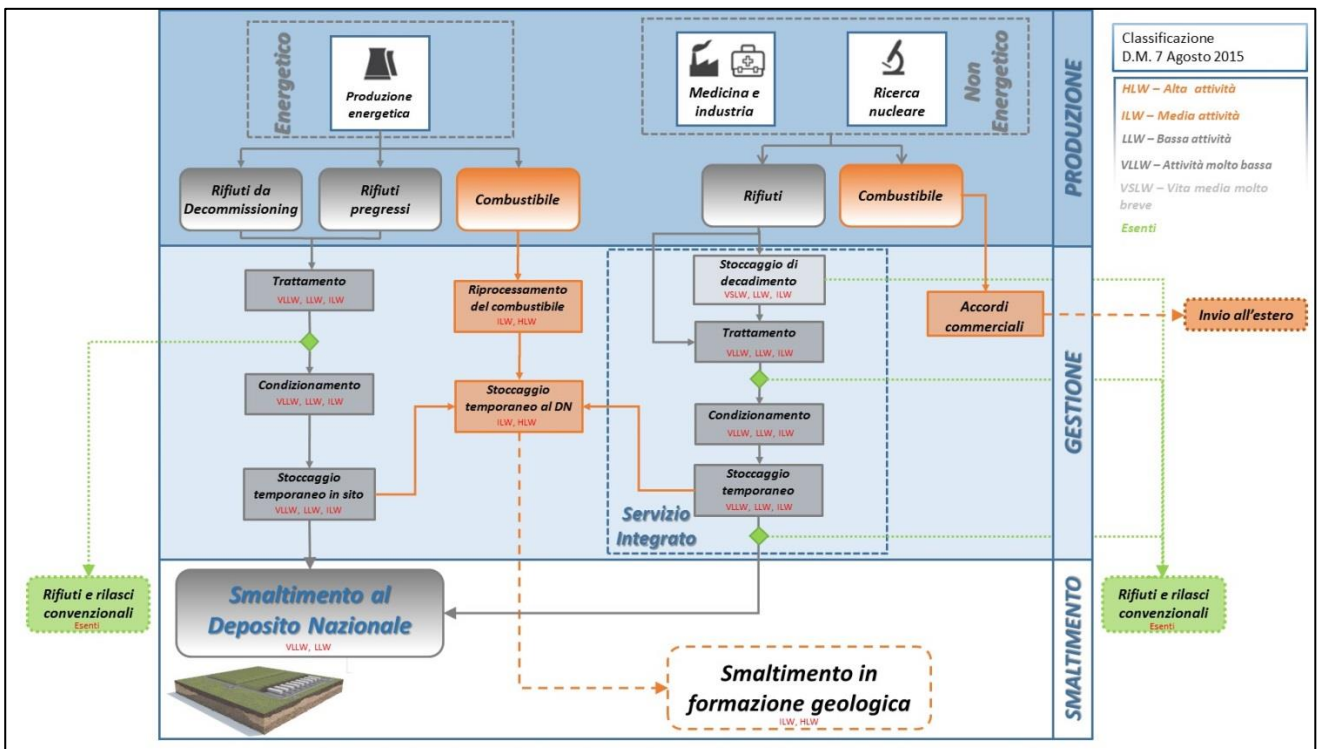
Energetico

Produzione energetica

Medicina e industria

Ricerca nucleare

Non Energetico

PRODUZIONE

Classificazione
D.M. 7 Agosto 2015

HLW – Alta attività
ILW – Media attività
LLW – Bassa attività
VLLW – Attività molto bassa
VSLW – Vita media molto breve
Esenti

Rifiuti da Decommissioning

Rifiuti pregressi

Combustibile

Rifiuti

Combustibile

Trattamento
VLLW, LLW, ILW

Riprocessamento del combustibile
ILW, HLW

Stoccaggio di decadimento
VSLW, LLW, ILW

Accordi commerciali

Invio all'estero

Trattamento
VLLW, LLW, ILW

Condizionamento
VLLW, LLW, ILW

Stoccaggio temporaneo al DN
ILW, HLW

Condizionamento
VLLW, LLW, ILW

GESTIONE

Stoccaggio temporaneo in sito
VLLW, LLW, ILW

Stoccaggio temporaneo
VLLW, LLW, ILW

Servizio Integrato

Rifiuti e rilasci convenzionali
Esenti

Smaltimento al Deposito Nazionale
VLLW, LLW

Rifiuti e rilasci convenzionali
Esenti

SMALTIMENTO

Smaltimento in formazione geologica
ILW, HLW